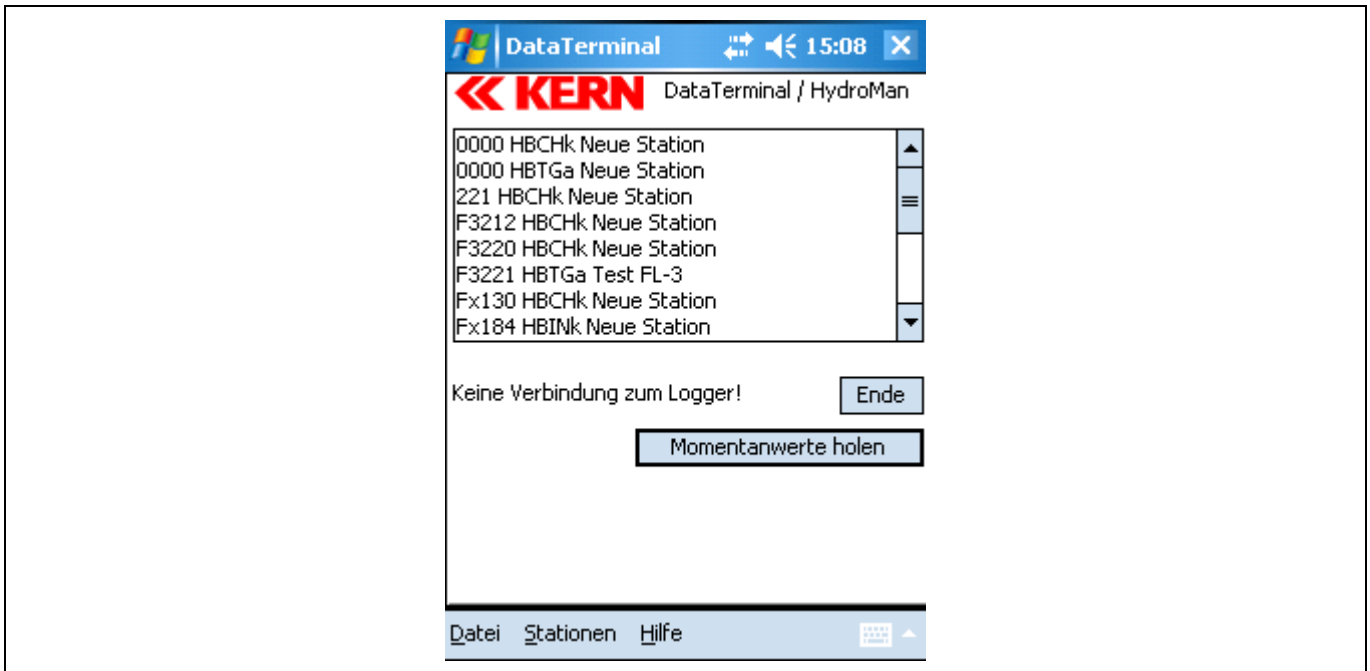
DataTerminal 15:08 X

KERN DataTerminal / HydroMan

0000 HBCHk Neue Station
0000 HBTGa Neue Station
221 HBCHk Neue Station
F3212 HBCHk Neue Station
F3220 HBCHk Neue Station
F3221 HBTGa Test FL-3
Fx130 HBCHk Neue Station
Fx184 HBINk Neue Station

Keine Verbindung zum Logger!

Ende

Momentanwerte holen

Datei Stationen Hilfe